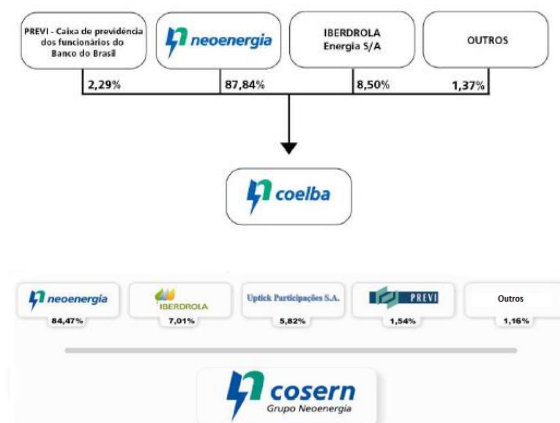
PREVI - Caixa de previdência dos funcionários do Banco do Brasil

2,29%

neoenergia

87,84%

IBERDROLA Energia S/A

8,50%

OUTROS

1,37%

coelba

neoenergia

84,47%

IBERDROLA

7,01%

Uptick Participações S.A.

5,82%

PREVI

1,54%

Outros

1,16%

cosern
Grupo Neoenergia